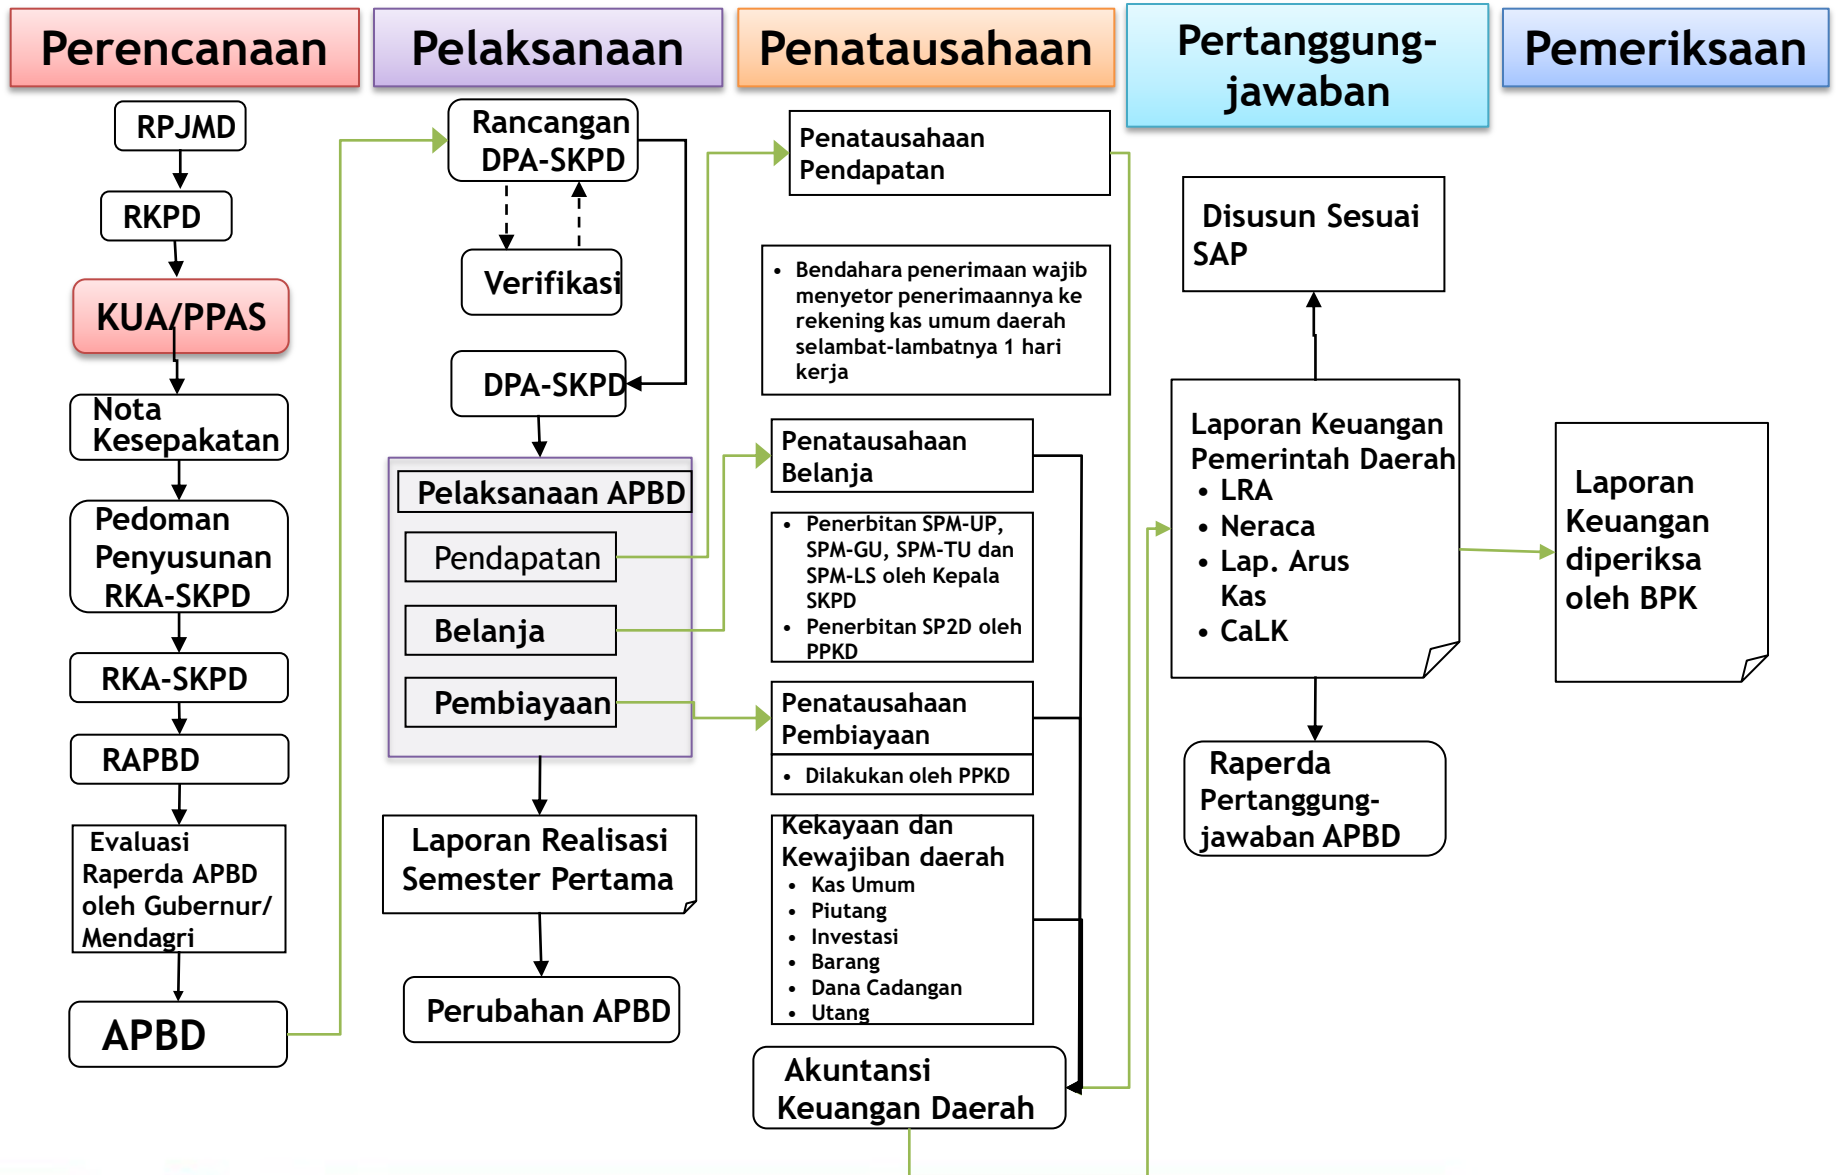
Perencanaan

Pelaksanaan

Penatausahaan

Pertanggung-jawaban

Pemeriksaan

RPJMD

RKPD

KUA/PPAS

Nota Kesepakatan

Pedoman Penyusunan RKA-SKPD

RKA-SKPD

RAPBD

Evaluasi Raperda APBD oleh Gubernur/ Mendagri

APBD

Rancangan DPA-SKPD

Verifikasi

DPA-SKPD

Pelaksanaan APBD

Pendapatan

Belanja

Pembiayaan

Laporan Realisasi Semester Pertama

Perubahan APBD

Penatausahaan Pendapatan

- Bendahara penerimaan wajib menyetor penerimaannya ke rekening kas umum daerah selambat-lambatnya 1 hari kerja

Penatausahaan Belanja

- Penerbitan SPM-UP, SPM-GU, SPM-TU dan SPM-LS oleh Kepala SKPD
- Penerbitan SP2D oleh PPKD

Penatausahaan Pembiayaan

- Dilakukan oleh PPKD

Kekayaan dan Kewajiban daerah
- Kas Umum
- Piutang
- Investasi
- Barang
- Dana Cadangan
- Utang

Akuntansi Keuangan Daerah

Disusun Sesuai SAP

Laporan Keuangan Pemerintah Daerah
- LRA
- Neraca
- Lap. Arus Kas
- CaLK

Raperda Pertanggung-jawaban APBD

Laporan Keuangan diperiksa oleh BPK